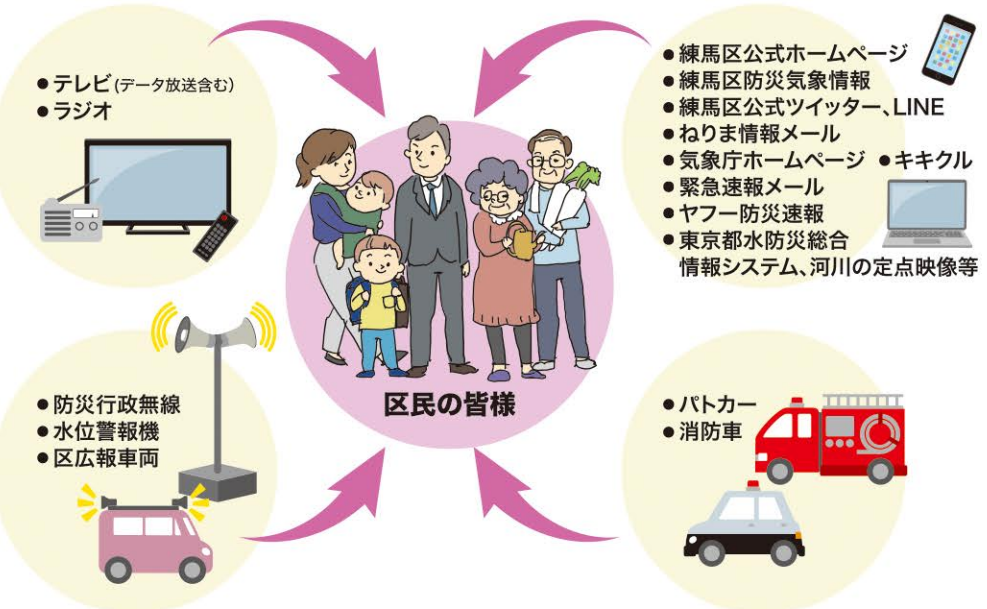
●テレビ(データ放送含む)
●ラジオ

●練馬区公式ホームページ
●練馬区防災気象情報
●練馬区公式ツイッター、LINE
●ねりま情報メール
●気象庁ホームページ ●キキクル
●緊急速報メール
●ヤフー防災速報
●東京都水防災総合情報システム、河川の定点映像等

区民の皆様

●防災行政無線
●水位警報機
●区広報車両

●パトカー
●消防車